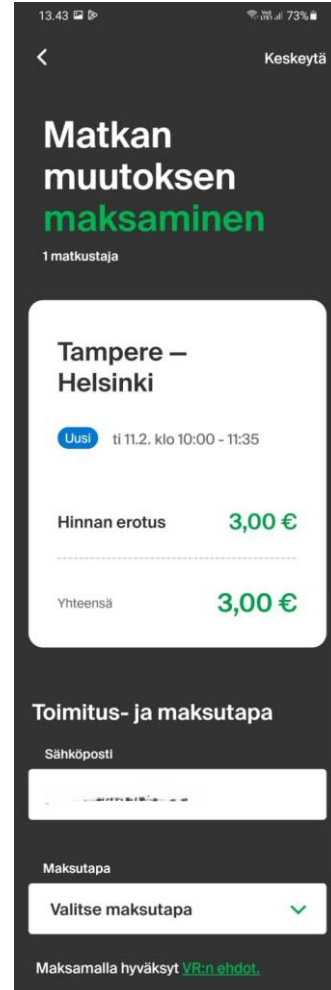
13.43 73%

<

Keskeytä

Matkan muutoksen maksaminen

1 matkustaja

Tampere — Helsinki

Uusi ti 11.2. klo 10:00 - 11:35

Hinnan erotus 3,00 €

Yhteensä 3,00 €

Toimitus- ja maksutapa

Sähköposti

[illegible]

Maksutapa

Valitse maksutapa

Maksamalla hyväksyt VR:n ehdot.